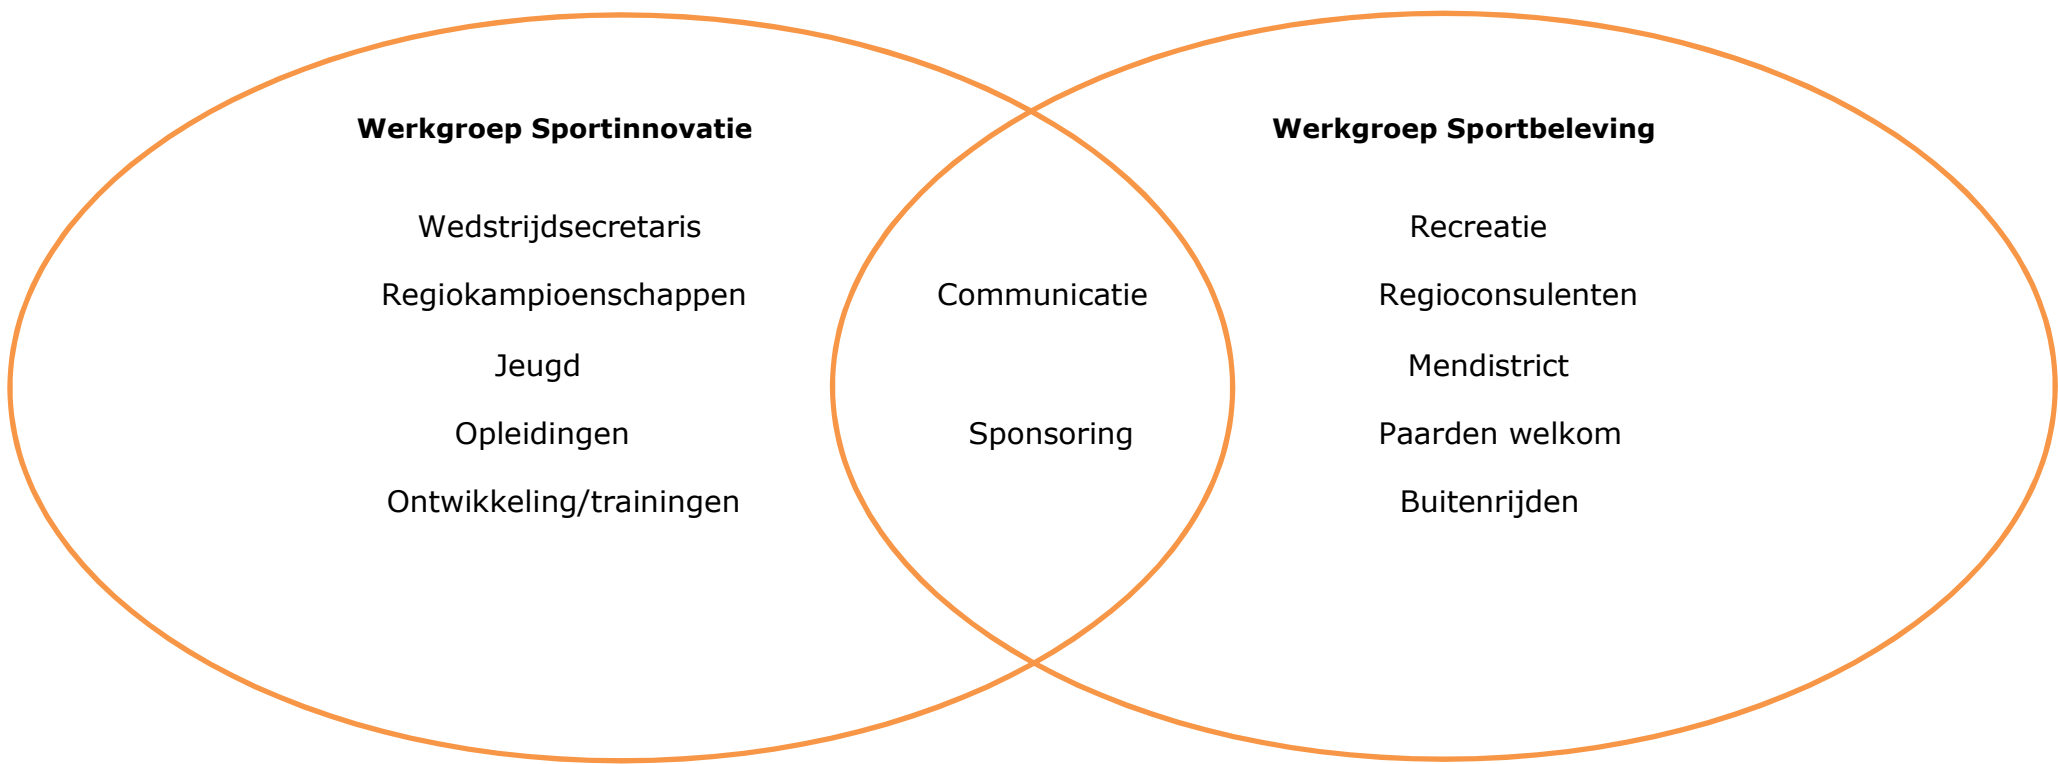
**Werkgroep Sportinnovatie**

Wedstrijdsecretaris

Regiokampioenschappen

Jeugd

Opleidingen

Ontwikkeling/trainingen

Communicatie

Sponsoring

**Werkgroep Sportbeleving**

Recreatie

Regioconsulenten

Mendistrict

Paarden welkom

Buitenrijden